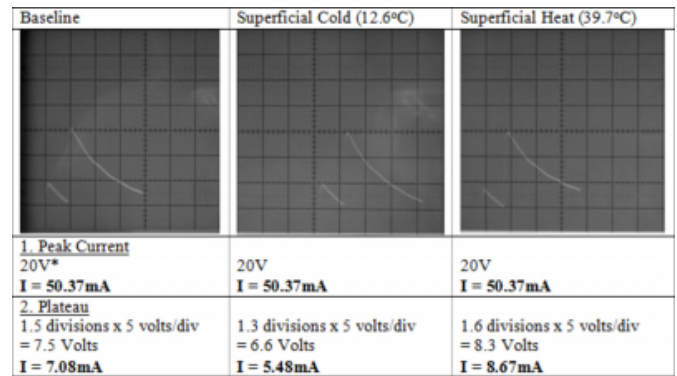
| Baseline | Superficial Cold (12.6ºC) | Superficial Heat (39.7ºC) |
|---|---|---|
| | | |
| 1. Peak Current<br>20V*<br>**I = 50.37mA** | 20V<br>**I = 50.37mA** | 20V<br>**I = 50.37mA** |
| 2. Plateau<br>1.5 divisions x 5 volts/div<br>= 7.5 Volts<br>**I = 7.08mA** | 1.3 divisions x 5 volts/div<br>= 6.6 Volts<br>**I = 5.48mA** | 1.6 divisions x 5 volts/div<br>= 8.3 Volts<br>**I = 8.67mA** |